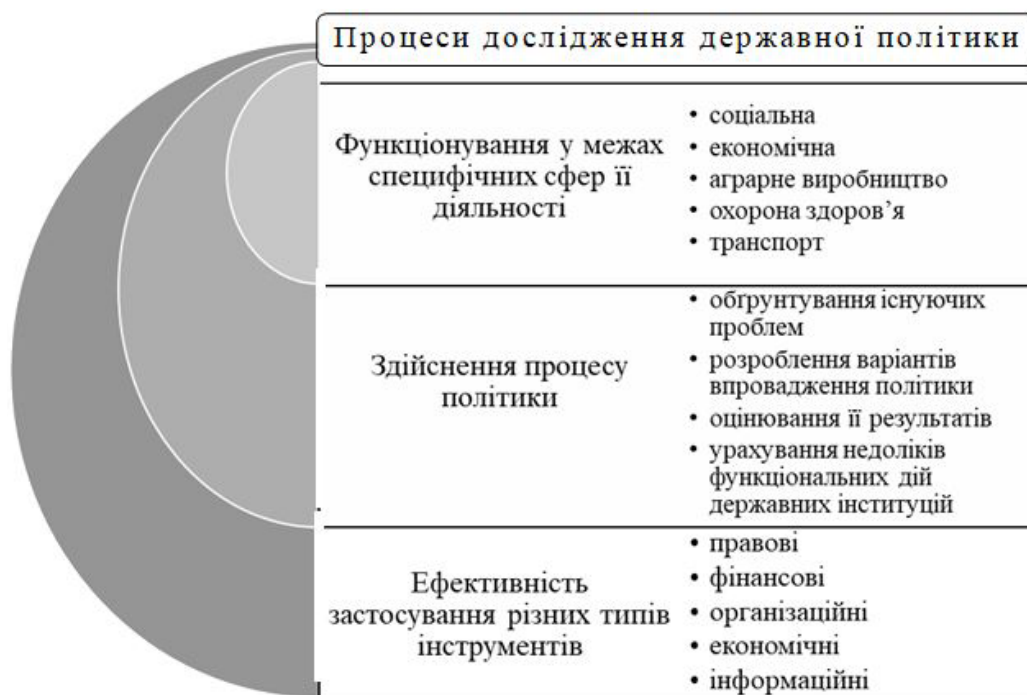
Процеси дослідження державної політики

Функціонування у межах специфічних сфер її діяльності

• соціальна
• економічна
• аграрне виробництво
• охорона здоров'я
• транспорт

Здійснення процесу політики

• обґрунтування існуючих проблем
• розроблення варіантів впровадження політики
• оцінювання її результатів
• урахування недоліків функціональних дій державних інституцій

Ефективність застосування різних типів інструментів

• правові
• фінансові
• організаційні
• економічні
• інформаційні